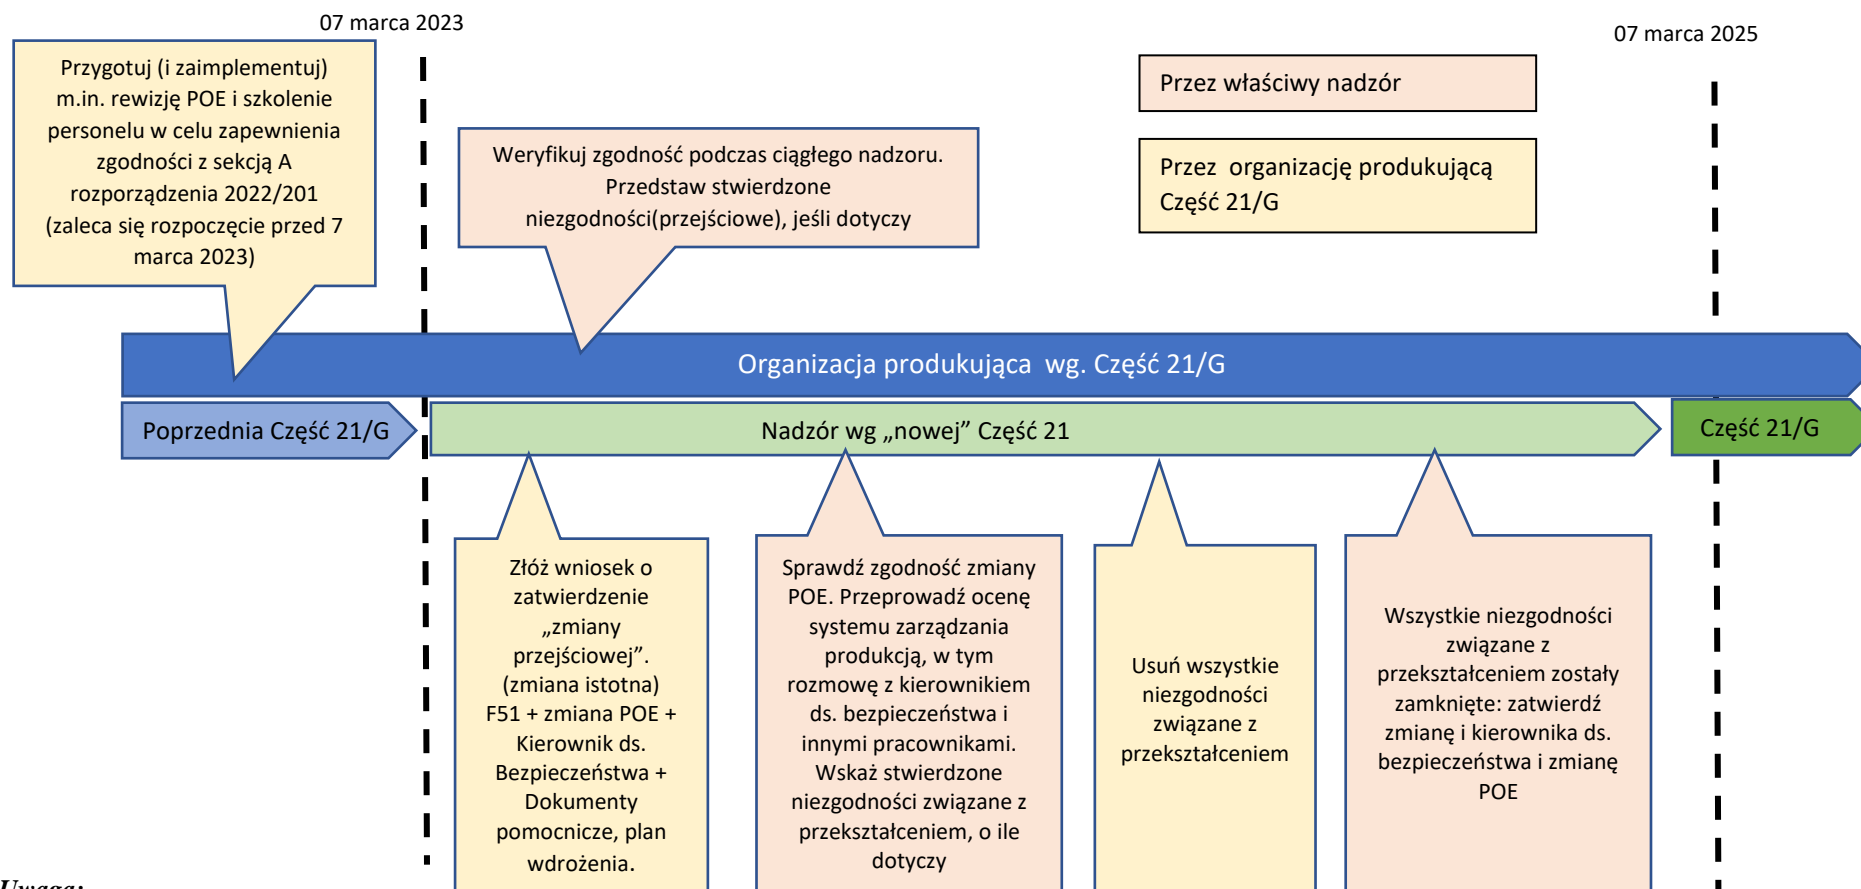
07 marca 2023

07 marca 2025

Przygotuj (i zaimplementuj) m.in. rewizję POE i szkolenie personelu w celu zapewnienia zgodności z sekcją A rozporządzenia 2022/201 (zaleca się rozpoczęcie przed 7 marca 2023)

Weryfikuj zgodność podczas ciągłego nadzoru. Przedstaw stwierdzone niezgodności(przejściowe), jeśli dotyczy

Przez właściwy nadzór

Przez organizację produkującą Część 21/G

Organizacja produkująca wg. Część 21/G

Poprzednia Część 21/G

Nadzór wg „nowej" Część 21

Część 21/G

Złóż wniosek o zatwierdzenie „zmiany przejściowej". (zmiana istotna) F51 + zmiana POE + Kierownik ds. Bezpieczeństwa + Dokumenty pomocnicze, plan wdrożenia.

Sprawdź zgodność zmiany POE. Przeprowadź ocenę systemu zarządzania produkcją, w tym rozmowę z kierownikiem ds. bezpieczeństwa i innymi pracownikami. Wskaż stwierdzone niezgodności związane z przekształceniem, o ile dotyczy

Usuń wszystkie niezgodności związane z przekształceniem

Wszystkie niezgodności związane z przekształceniem zostały zamknięte: zatwierdź zmianę i kierownika ds. bezpieczeństwa i zmianę POE

Uwaga: